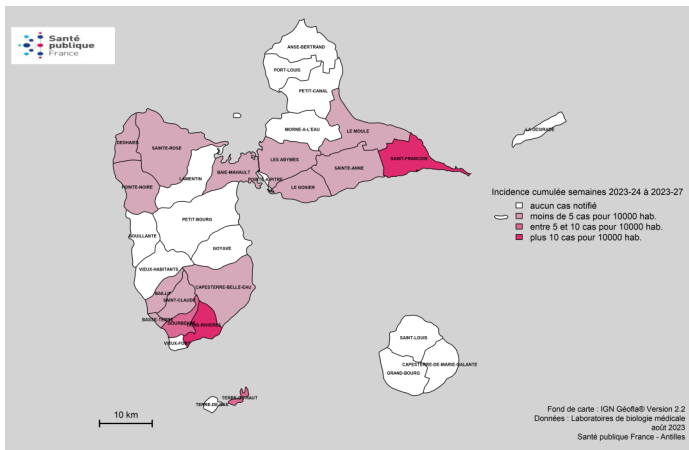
Santé publique France

ANSE-BERTRAND
PORT-LOUIS
PETIT-CANAL
MORNE-A-L'EAU
LE MOULE
LA DESIRADE
DESHAIES
SAINTE-ROSE
LAMENTIN
BAIE-MAHAULT
LES ABYMES
POINTE-A-PITRE
LE GOSIER
SAINTE-ANNE
SAINT-FRANCOIS
POINTE-NOIRE
PETIT-BOURG
BOUILLANTE
GOYAVE
VIEUX-HABITANTS
CAPESTERRE-BELLE-EAU
BAILLIF
SAINT-CLAUDE
BASSE-TERRE
GOURBEYRE
TROIS-RIVIERES
VIEUX-FORT
SAINT-LOUIS
CAPESTERRE-DE-MARIE-GALANTE
GRAND-BOURG
TERRE-DE-HAUT
TERRE-DE-BAS

Incidence cumulée semaines 2023-24 à 2023-27
aucun cas notifié
moins de 5 cas pour 10000 hab.
entre 5 et 10 cas pour 10000 hab.
plus 10 cas pour 10000 hab.

10 km

Fond de carte : IGN Géofla® Version 2.2
Données : Laboratoires de biologie médicale
août 2023
Santé publique France - Antilles